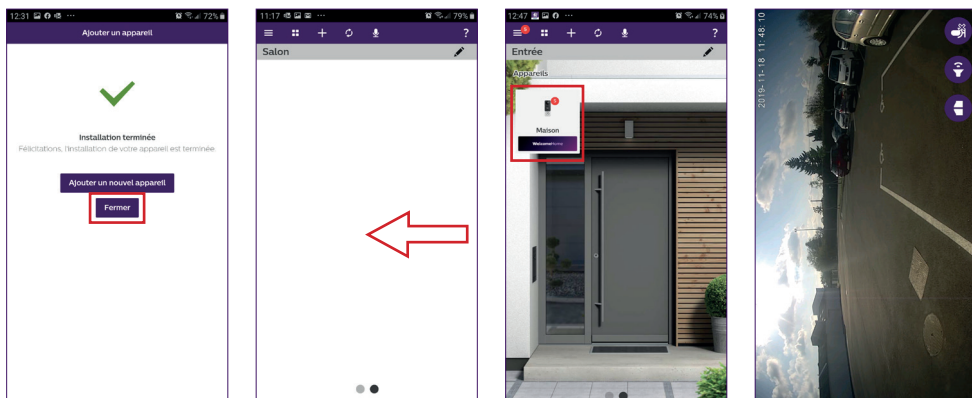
12:31 ··· 72%
Ajouter un appareil

Installation terminée
Félicitations, l'installation de votre appareil est terminée

Ajouter un nouvel appareil

Fermer

11:17 ··· 79%
?
Salon

12:47 ··· 74%
?
Entrée
Appareils
Maison
WelcomeHome

2019-11-18 11:48:10